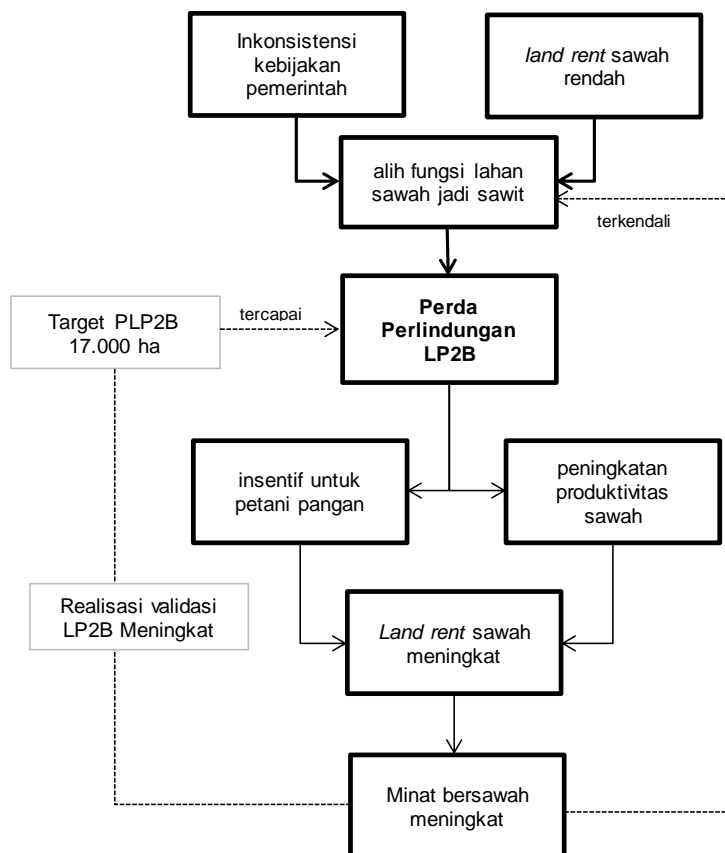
Inkonsistensi kebijakan pemerintah

*land rent* sawah rendah

alih fungsi lahan sawah jadi sawit

terkendali

Target PLP2B 17.000 ha

tercapai

**Perda Perlindungan LP2B**

insentif untuk petani pangan

peningkatan produktivitas sawah

Realisasi validasi LP2B Meningkat

*Land rent* sawah meningkat

Minat bersawah meningkat